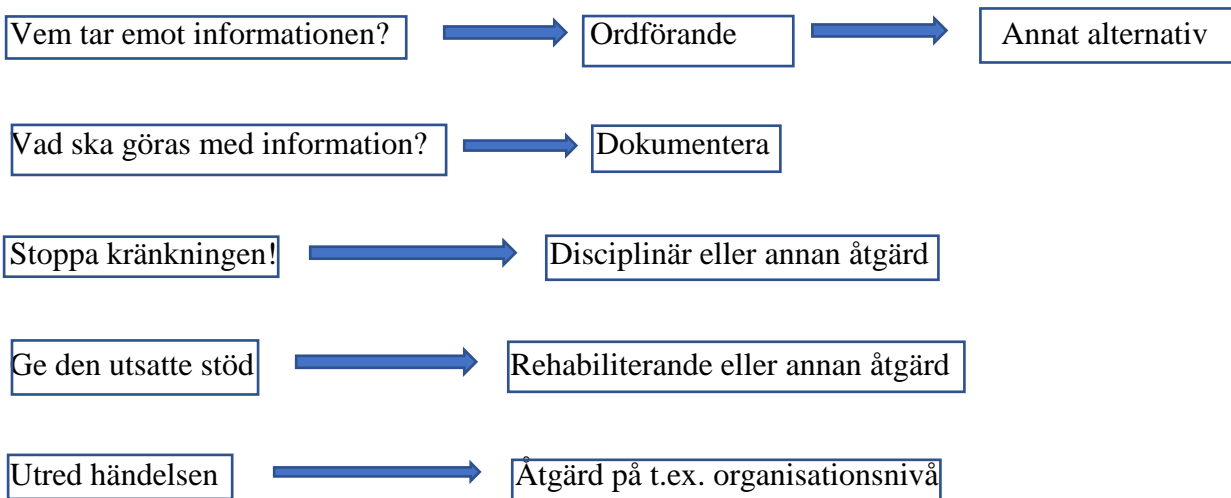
Vem tar emot informationen?

Ordförande

Annat alternativ

Vad ska göras med information?

Dokumentera

Stoppa kränkningen!

Disciplinär eller annan åtgärd

Ge den utsatte stöd

Rehabiliterande eller annan åtgärd

Utred händelsen

Åtgärd på t.ex. organisationsnivå